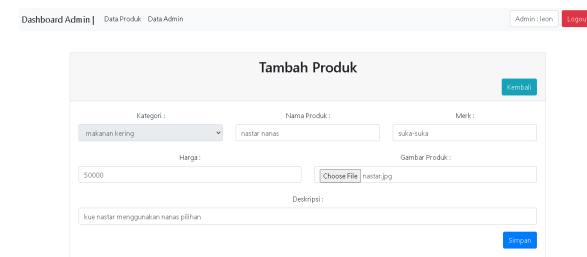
Dashboard Admin | Data Produk Data Admin

Admin : leon Logou

Tambah Produk

Kembali

Kategori :

makanan kering

Nama Produk :

nastar nanas

Merk :

suka-suka

Harga :

50000

Gambar Produk :

Choose File nastar.jpg

Deskripsi :

kue nastar menggunakan nanas pilihan

Simpan